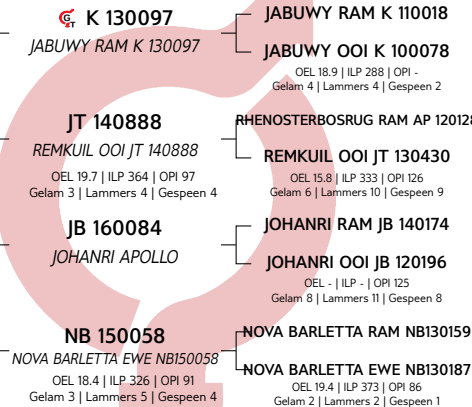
K 130097
JABUWY RAM K 130097

JABUWY RAM K 110018

JABUWY OOI K 100078
OEL 18.9 | ILP 288 | OPI -
Gelam 4 | Lammers 4 | Gespeen 2

JT 140888
REMKUIL OOI JT 140888
OEL 19.7 | ILP 364 | OPI 97
Gelam 3 | Lammers 4 | Gespeen 4

RHENOSTERBOSRUG RAM AP 120128

REMKUIL OOI JT 130430
OEL 15.8 | ILP 333 | OPI 126
Gelam 6 | Lammers 10 | Gespeen 9

JB 160084
JOHANRI APOLLO

JOHANRI RAM JB 140174

JOHANRI OOI JB 120196
OEL - | ILP - | OPI 125
Gelam 8 | Lammers 11 | Gespeen 8

NB 150058
NOVA BARLETTA EWE NB150058
OEL 18.4 | ILP 326 | OPI 91
Gelam 3 | Lammers 5 | Gespeen 4

NOVA BARLETTA RAM NB130159

NOVA BARLETTA EWE NB130187
OEL 19.4 | ILP 373 | OPI 86
Gelam 2 | Lammers 2 | Gespeen 1